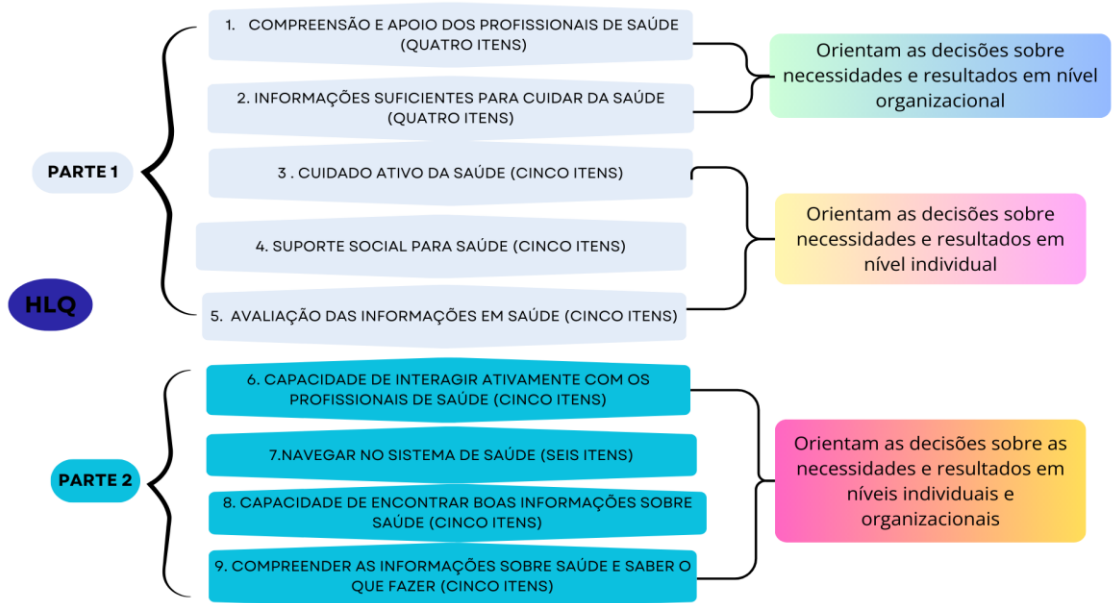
HLQ

PARTE 1

1. COMPREENSÃO E APOIO DOS PROFISSIONAIS DE SAÚDE (QUATRO ITENS)

2. INFORMAÇÕES SUFICIENTES PARA CUIDAR DA SAÚDE (QUATRO ITENS)

Orientam as decisões sobre necessidades e resultados em nível organizacional

3 . CUIDADO ATIVO DA SAÚDE (CINCO ITENS)

4. SUPORTE SOCIAL PARA SAÚDE (CINCO ITENS)

5. AVALIAÇÃO DAS INFORMAÇÕES EM SAÚDE (CINCO ITENS)

Orientam as decisões sobre necessidades e resultados em nível individual

PARTE 2

6. CAPACIDADE DE INTERAGIR ATIVAMENTE COM OS PROFISSIONAIS DE SAÚDE (CINCO ITENS)

7.NAVEGAR NO SISTEMA DE SAÚDE (SEIS ITENS)

8. CAPACIDADE DE ENCONTRAR BOAS INFORMAÇÕES SOBRE SAÚDE (CINCO ITENS)

9. COMPREENDER AS INFORMAÇÕES SOBRE SAÚDE E SABER O QUE FAZER (CINCO ITENS)

Orientam as decisões sobre as necessidades e resultados em níveis individuais e organizacionais